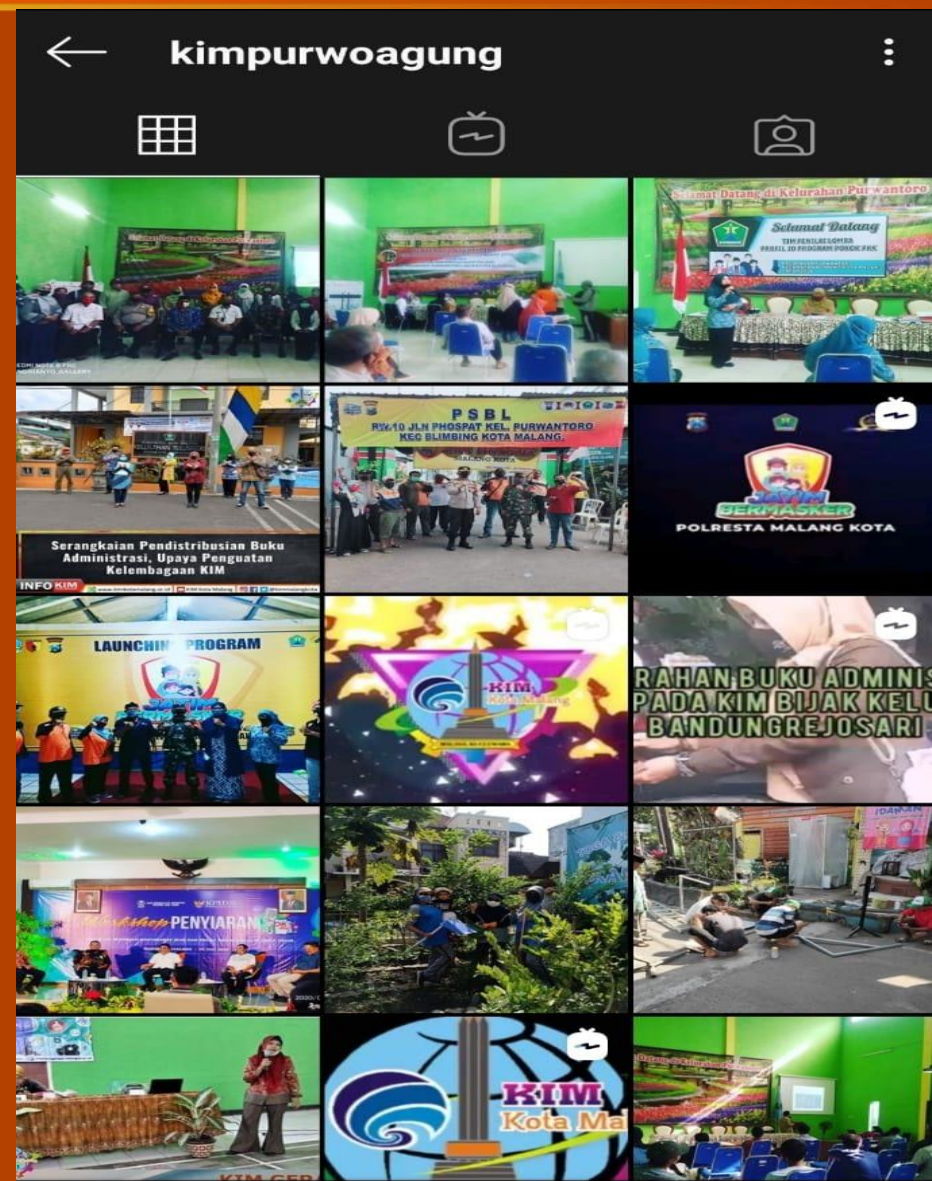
kimpurwoagung

Selamat Datang di Kelurahan Purwantoro

Selamat Datang

PSBL
RW.10 JLN PHOSPAT KEL. PURWANTORO
KEC BLIMBING KOTA MALANG.

JAWIR BERMASKER
POLRESTA MALANG KOTA

Serangkaian Pendistribusian Buku Administrasi, Upaya Penguatan Kelembagaan KIM

INFO KIM

LAUNCHING PROGRAM

KIM Kota Malang

RAHAN BUKU ADMINIS
PADA KIM BIJAK KELU
BANDUNGREJOSARI

Workshop PENYIARAN

KIM Kota Ma